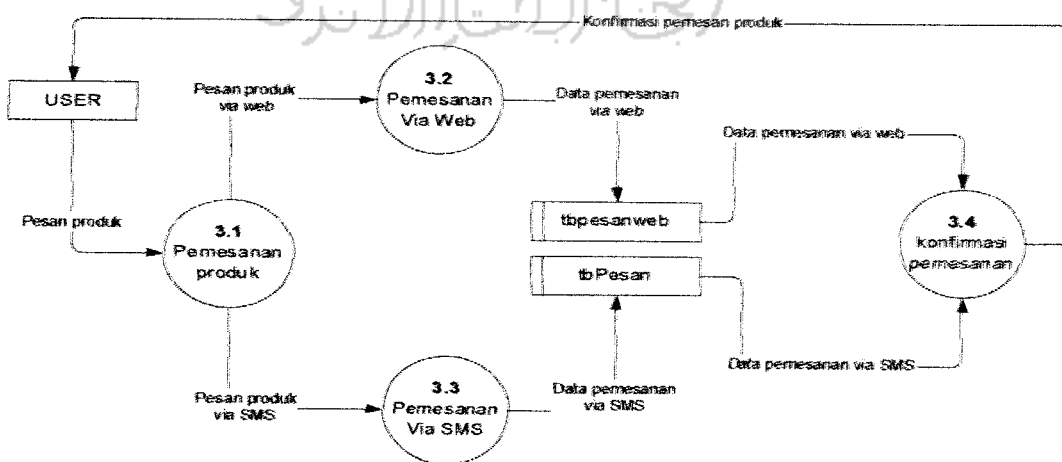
Konfirmasi pemesan produk

USER

Pesan produk via web

3.2 Pemesanan Via Web

Data pemesanan via web

Data pemesanan via web

Pesan produk

3.1 Pemesanan produk

tbpesanweb

tbPesan

3.4 konfirmasi pemesanan

Data pemesanan via SMS

Pesan produk via SMS

3.3 Pemesanan Via SMS

Data pemesanan via SMS